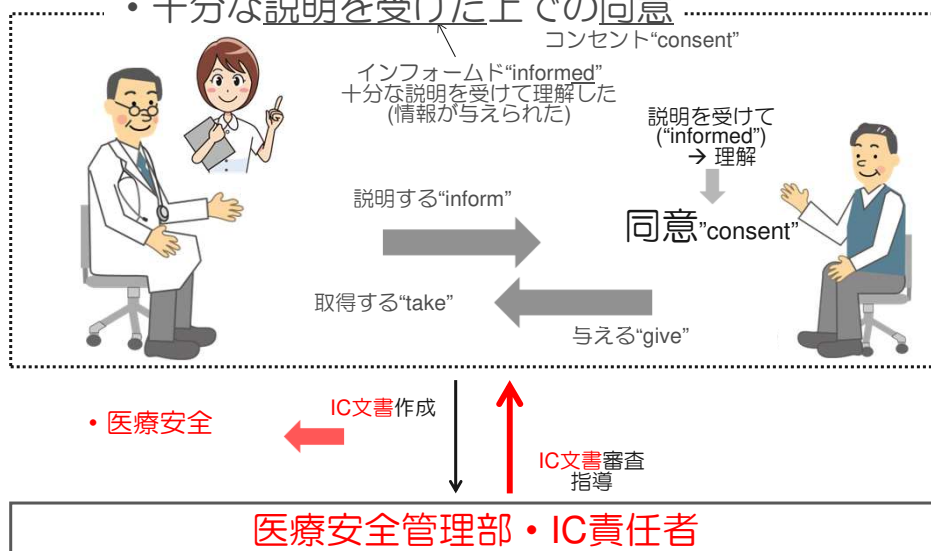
・十分な説明を受けた上での同意

コンセント“consent”

インフォームド“informed”
十分な説明を受けて理解した
(情報が与えられた)

説明を受けて
(“informed”)
→ 理解

説明する“inform”

同意“consent”

取得する“take”

与える“give”

・医療安全

IC文書作成

IC文書審査
指導

医療安全管理部・IC責任者